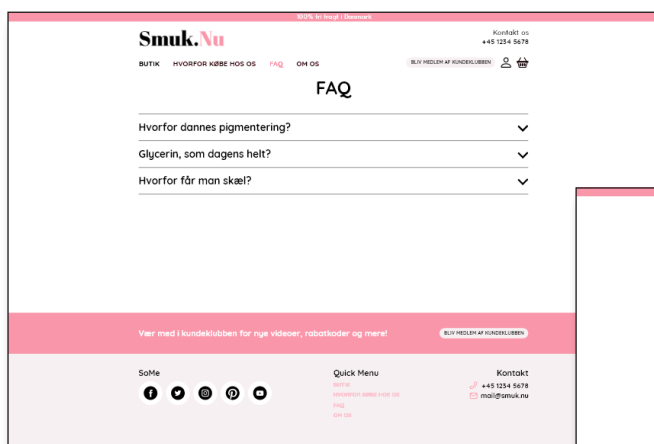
100% fri fragt i Danmark

Smuk.Nu

Kontakt os
+45 1234 5678

BUTIK HVORFOR KØBE HOS OS FAQ OM OS

BLIV MEDLEM AF KUNDEKLUBBEN

FAQ

Hvorfor dannes pigmentering?

Glycerin, som dagens helt?

Hvorfor får man skæl?

Vær med i kundeklubben for nye videoer, rabatkoder og mere!

BLIV MEDLEM AF KUNDEKLUBBEN

SoMe

Quick Menu
BUTIK
HVORFOR KØBE HOS OS
FAQ
OM OS

Kontakt
+45 1234 5678
mail@smuk.nu